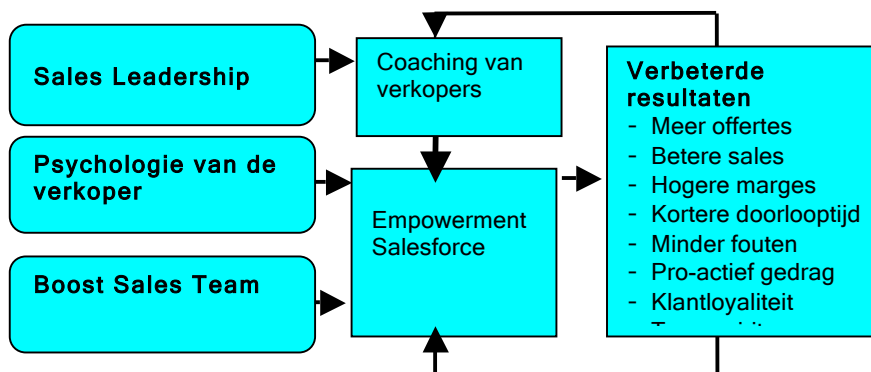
Sales Leadership

Coaching van verkopers

Verbeterde resultaten
- Meer offertes
- Betere sales
- Hogere marges
- Kortere doorlooptijd
- Minder fouten
- Pro-actief gedrag
- Klantloyaliteit
- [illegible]

Psychologie van de verkoper

Empowerment Salesforce

Boost Sales Team